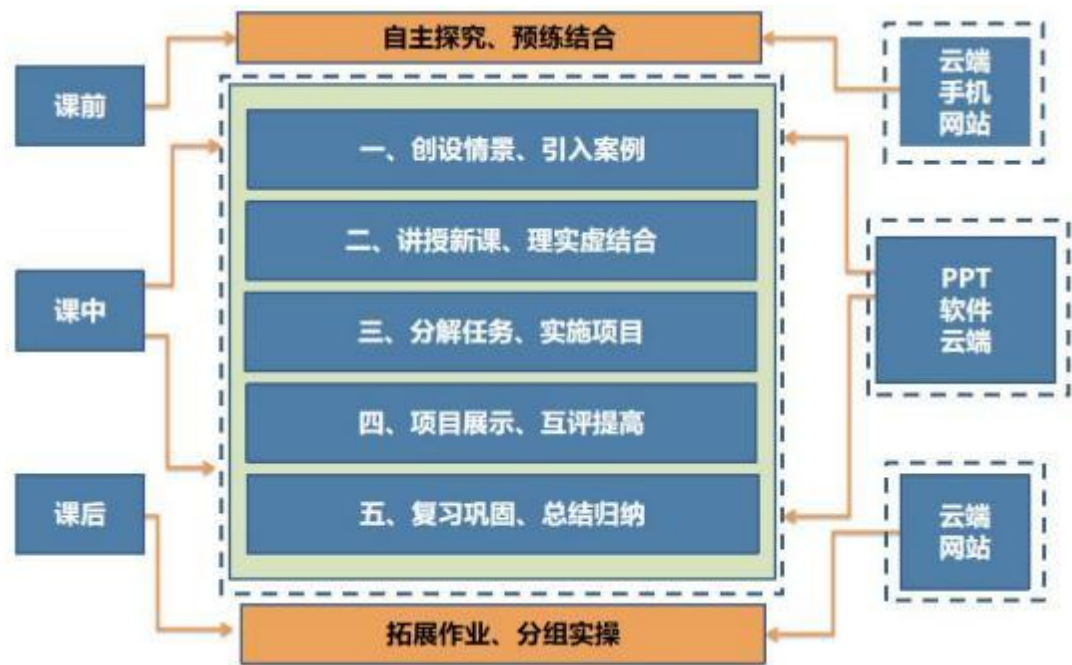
课前

自主探究、预练结合

云端
手机
网站

一、创设情景、引入案例

二、讲授新课、理实虚结合

三、分解任务、实施项目

四、项目展示、互评提高

五、复习巩固、总结归纳

课中

PPT
软件
云端

课后

云端
网站

拓展作业、分组实操